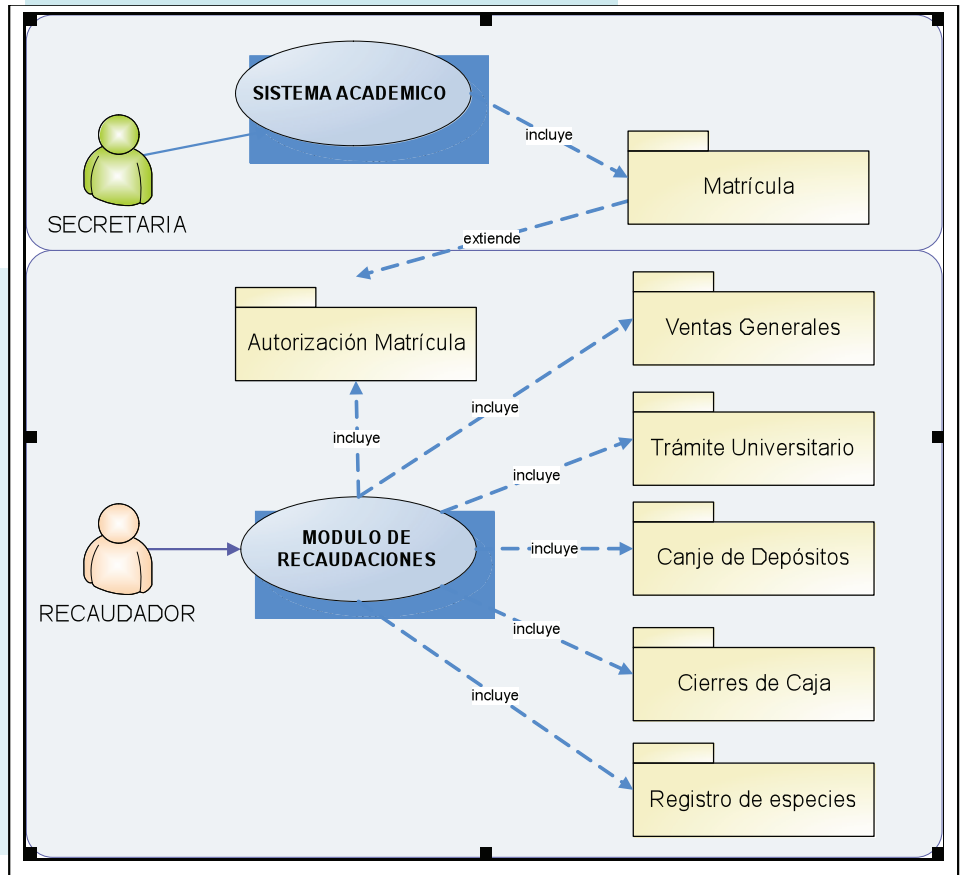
SISTEMA ACADEMICO

SECRETARIA

incluye

Matrícula

extiende

Autorización Matrícula

Ventas Generales

incluye

incluye

Trámite Universitario

incluye

MODULO DE RECAUDACIONES

RECAUDADOR

incluye

Canje de Depósitos

incluye

Cierres de Caja

incluye

Registro de especies